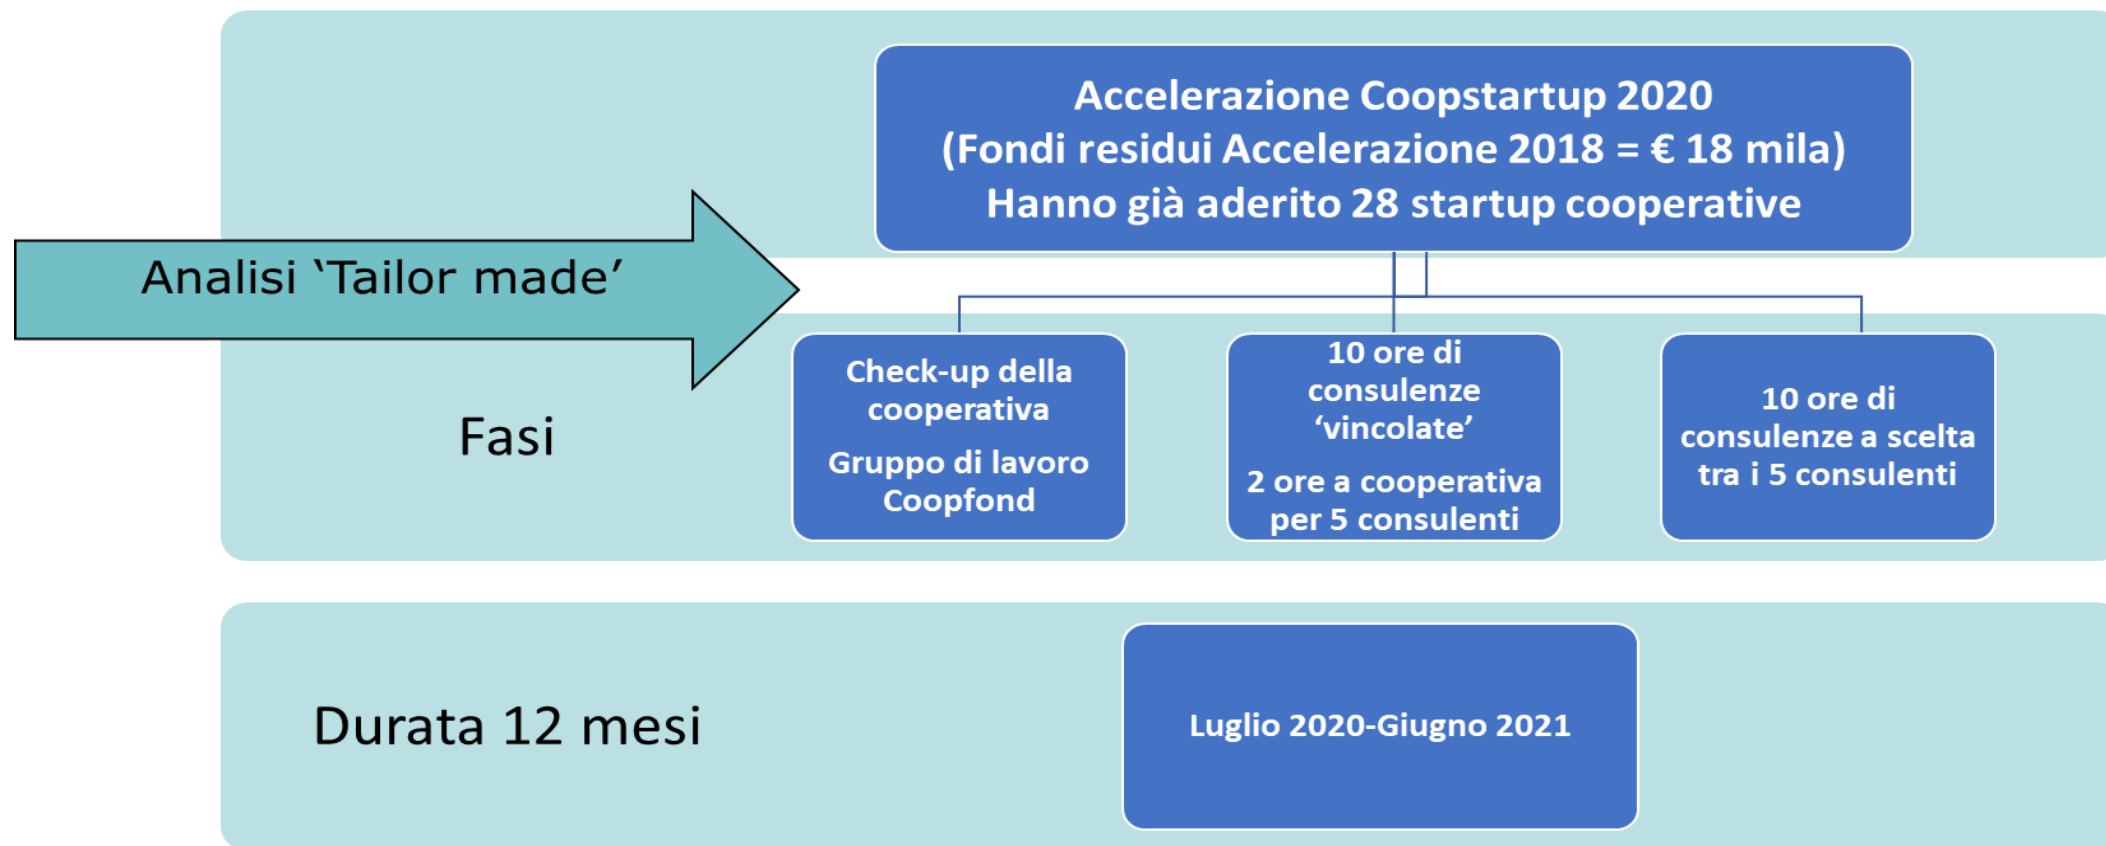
Accelerazione Coopstartup 2020
(Fondi residui Accelerazione 2018 = € 18 mila)
Hanno già aderito 28 startup cooperative

Analisi `Tailor made’

Fasi

Check-up della cooperativa

Gruppo di lavoro Coopfond

10 ore di consulenze ‘vincolate’

2 ore a cooperativa per 5 consulenti

10 ore di consulenze a scelta tra i 5 consulenti

Durata 12 mesi

Luglio 2020-Giugno 2021